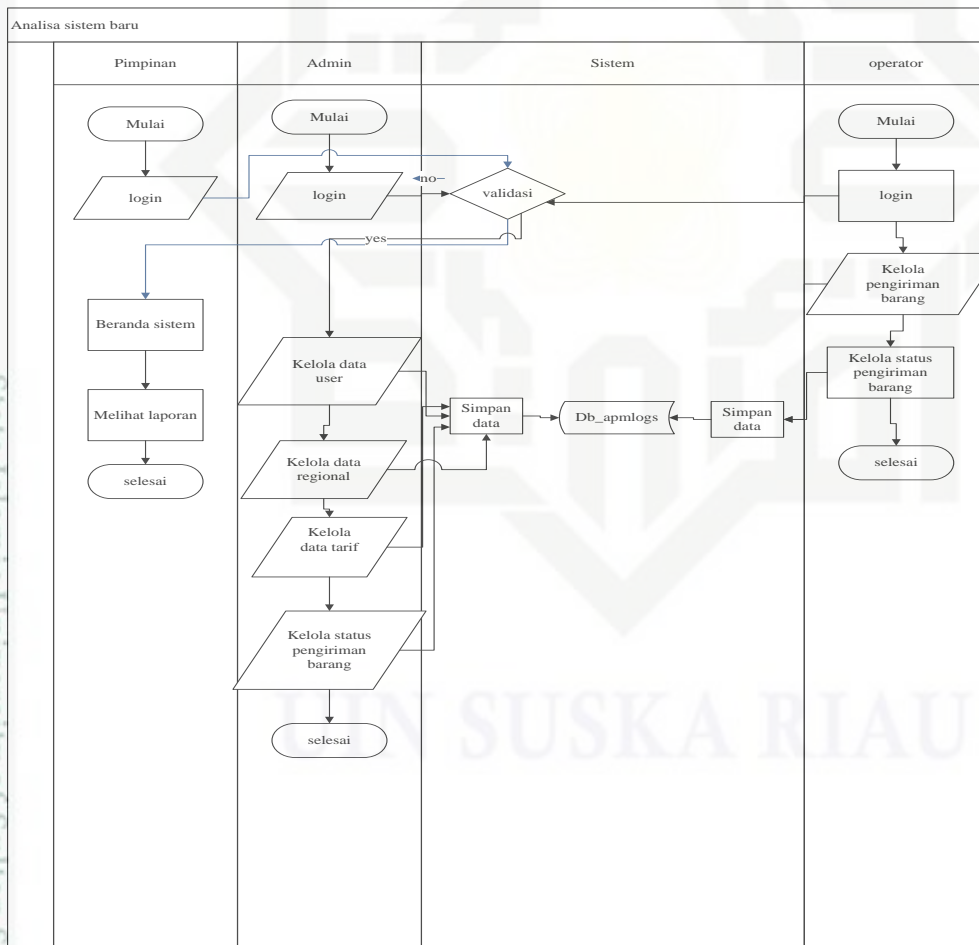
Analisa sistem baru

Pimpinan

Admin

Sistem

operator

Mulai

login

Beranda sistem

Melihat laporan

selesai

Mulai

login

no

validasi

yes

Kelola data user

Kelola data regional

Kelola data tarif

Kelola status pengiriman barang

selesai

Simpan data

Db_apmlogs

Simpan data

Mulai

login

Kelola pengiriman barang

Kelola status pengiriman barang

selesai

UIN SUSKA RIAU